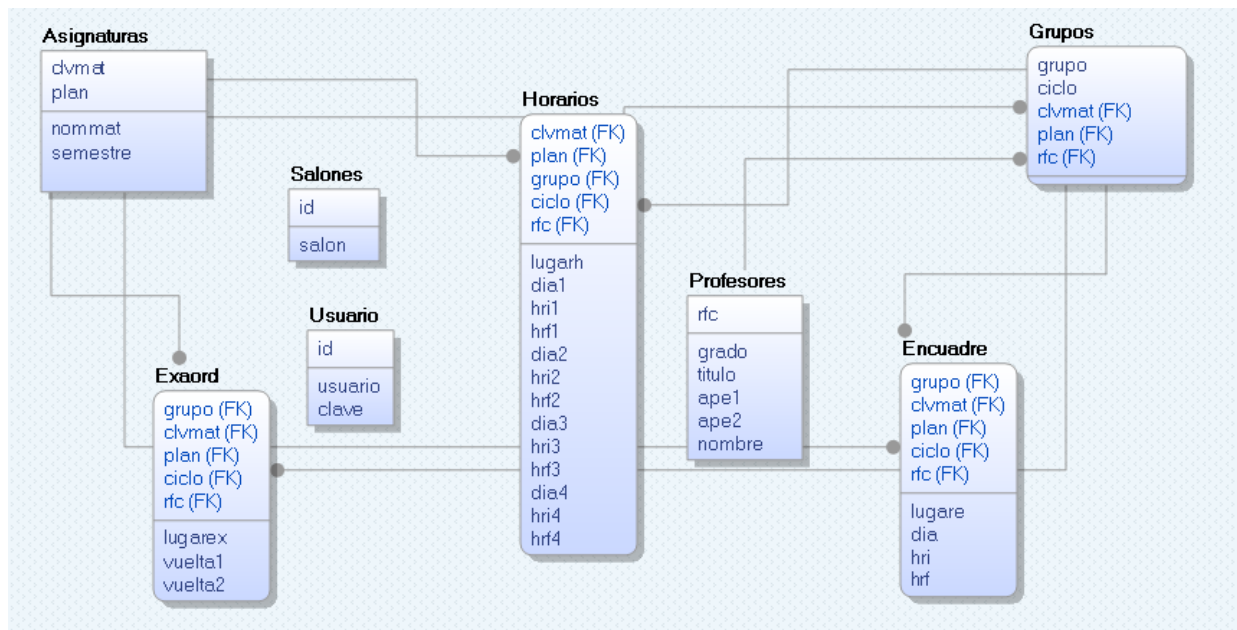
Asignaturas
clvmat
plan
nommat
semestre

Salones
id
salon

Usuario
id
usuario
clave

Exaord
grupo (FK)
clvmat (FK)
plan (FK)
ciclo (FK)
rfc (FK)
lugarex
vuelta1
vuelta2

Horarios
clvmat (FK)
plan (FK)
grupo (FK)
ciclo (FK)
rfc (FK)
lugarh
dia1
hri1
hrf1
dia2
hri2
hrf2
dia3
hri3
hrf3
dia4
hri4
hrf4

Profesores
rfc
grado
titulo
ape1
ape2
nombre

Grupos
grupo
ciclo
clvmat (FK)
plan (FK)
rfc (FK)

Encuadre
grupo (FK)
clvmat (FK)
plan (FK)
ciclo (FK)
rfc (FK)
lugare
dia
hri
hrf